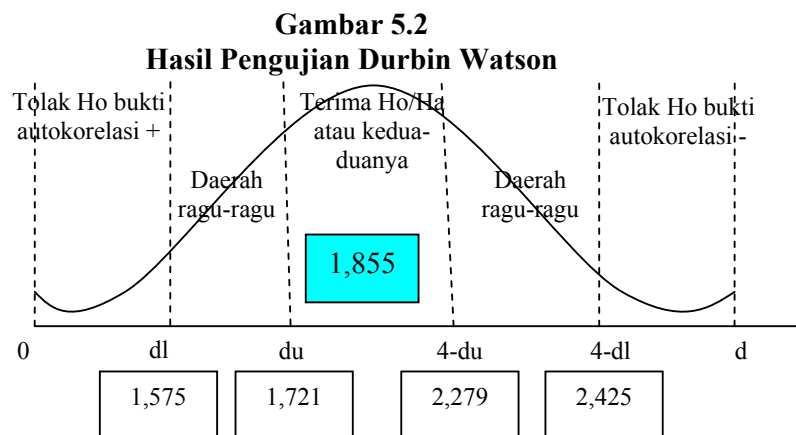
Gambar 5.2
Hasil Pengujian Durbin Watson

Tolak Ho bukti autokorelasi +

Daerah ragu-ragu

Terima Ho/Ha atau kedua-duanya

1,855

Daerah ragu-ragu

Tolak Ho bukti autokorelasi -

0

dl

du

4-du

4-dl

d

1,575

1,721

2,279

2,425